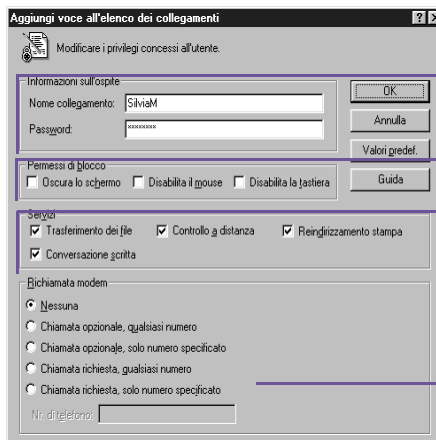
Aggiungi voce all'elenco dei collegamenti

?

Modificare i privilegi concessi all'utente.

Informazioni sull'ospite

Nome collegamento: SilviaM

Password: ********

OK

Annulla

Valori predef.

Permessi di blocco

Oscura lo schermo

Disabilita il mouse

Disabilita la tastiera

Guida

Servizi

Trasferimento dei file

Controllo a distanza

Reindirizzamento stampa

Conversazione scritta

Richiamata modem

Nessuna

Chiamata opzionale, qualsiasi numero

Chiamata opzionale, solo numero specificato

Chiamata richiesta, qualsiasi numero

Chiamata richiesta, solo numero specificato

N. di telefono: